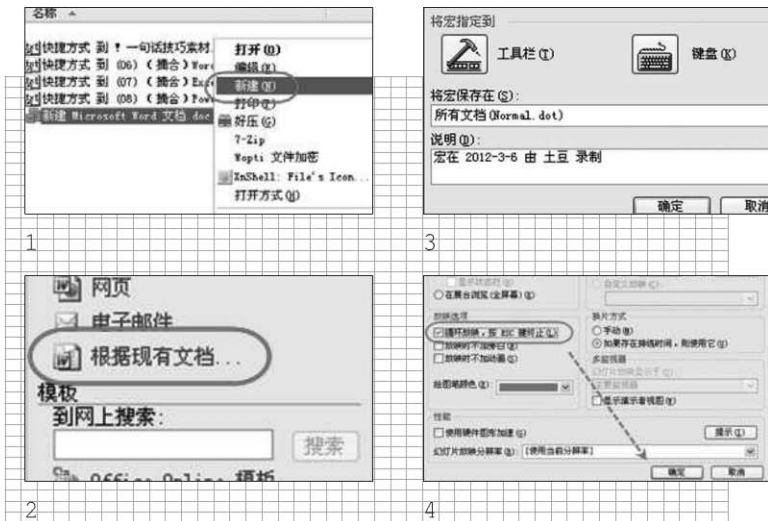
名称

快捷方式 到 ! 一句话技巧素材
快捷方式 到 (06) (搞合) Word
快捷方式 到 (07) (搞合) Exc
快捷方式 到 (08) (搞合) Pow
新建 Microsoft Word 文档.doc

打开(O)
编辑(E)
新建(N)
打印(P)
好压(G)
7-Zip
Yopti 文件加密
XnShell: File's Icon...
打开方式(H)

1

将宏指定到
工具栏(T)
键盘(K)
将宏保存在(S):
所有文档(Normal.dot)
说明(D):
宏在 2012-3-6 由 土豆 录制
确定
取消

3

网页
电子邮件
根据现有文档...
模板
到网上搜索:
搜索
Office Online 模板

2

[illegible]
在展台浏览(全屏幕)(K)
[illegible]
放映选项
循环放映，按 ESC 键终止(L)
放映时不加旁白(N)
放映时不加动画(S)
绘图笔颜色(E):
换片方式
手动(M)
如果存在排练时间，则使用它(U)
多监视器
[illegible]
主要监视器
显示演示者视图(W)
性能
使用硬件图形加速(G)
提示(I)
幻灯片放映分辨率(R): [使用当前分辨率]
确定
取消

4